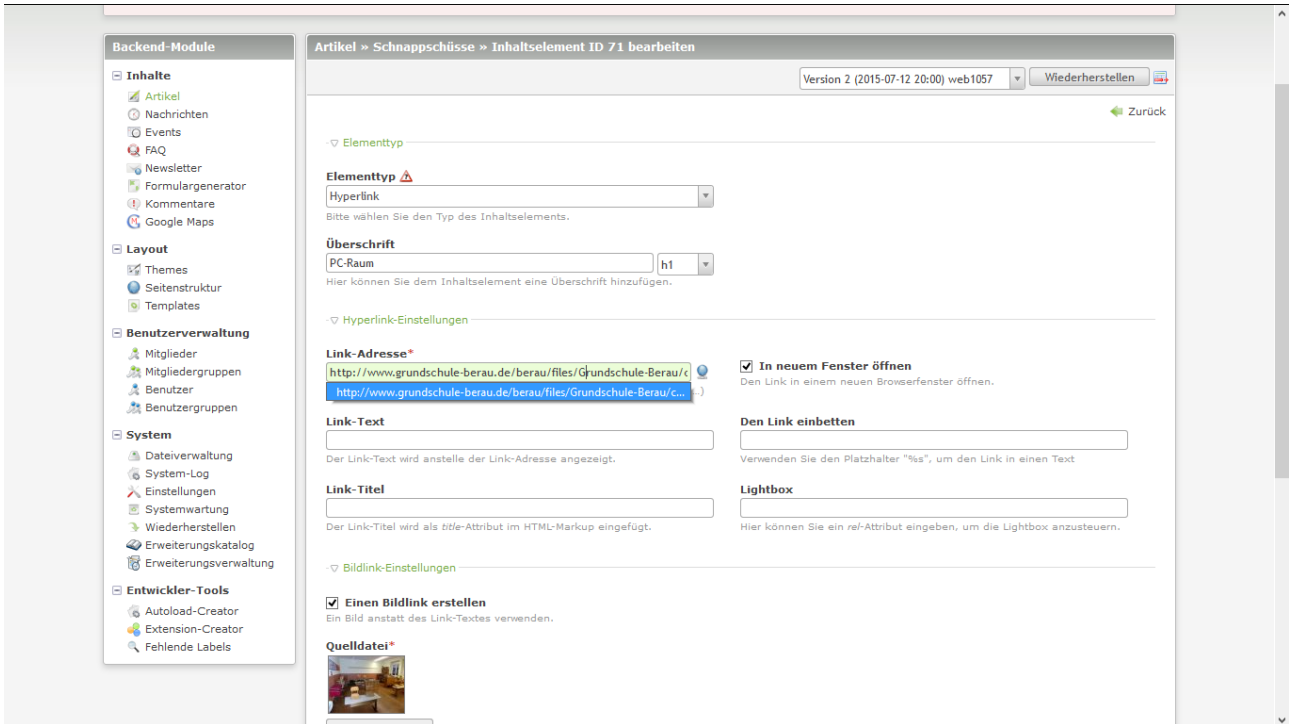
Backend-Module

⊟ Inhalte
Artikel
Nachrichten
Events
FAQ
Newsletter
Formulargenerator
Kommentare
Google Maps

⊟ Layout
Themes
Seitenstruktur
Templates

⊟ Benutzerverwaltung
Mitglieder
Mitgliedergruppen
Benutzer
Benutzergruppen

⊟ System
Dateiverwaltung
System-Log
Einstellungen
Systemwartung
Wiederherstellen
Erweiterungskatalog
Erweiterungsverwaltung

⊟ Entwickler-Tools
Autoload-Creator
Extension-Creator
Fehlende Labels

Artikel » Schnappschüsse » Inhaltselement ID 71 bearbeiten

Version 2 (2015-07-12 20:00) web1057 | Wiederherstellen

Zurück

Elementtyp

Elementtyp
Hyperlink
Bitte wählen Sie den Typ des Inhaltselements.

Überschrift
PC-Raum | h1
Hier können Sie dem Inhaltselement eine Überschrift hinzufügen.

Hyperlink-Einstellungen

Link-Adresse*
http://www.grundschule-berau.de/berau/files/Grundschule-Berau/c
http://www.grundschule-berau.de/berau/files/Grundschule-Berau/c...

In neuem Fenster öffnen
Den Link in einem neuen Browserfenster öffnen.

Link-Text
Der Link-Text wird anstelle der Link-Adresse angezeigt.

Den Link einbetten
Verwenden Sie den Platzhalter "%s", um den Link in einen Text

Link-Titel
Der Link-Titel wird als title-Attribut im HTML-Markup eingefügt.

Lightbox
Hier können Sie ein rel-Attribut eingeben, um die Lightbox anzusteuern.

Bildlink-Einstellungen

Einen Bildlink erstellen
Ein Bild anstatt des Link-Textes verwenden.

Quelldatei*